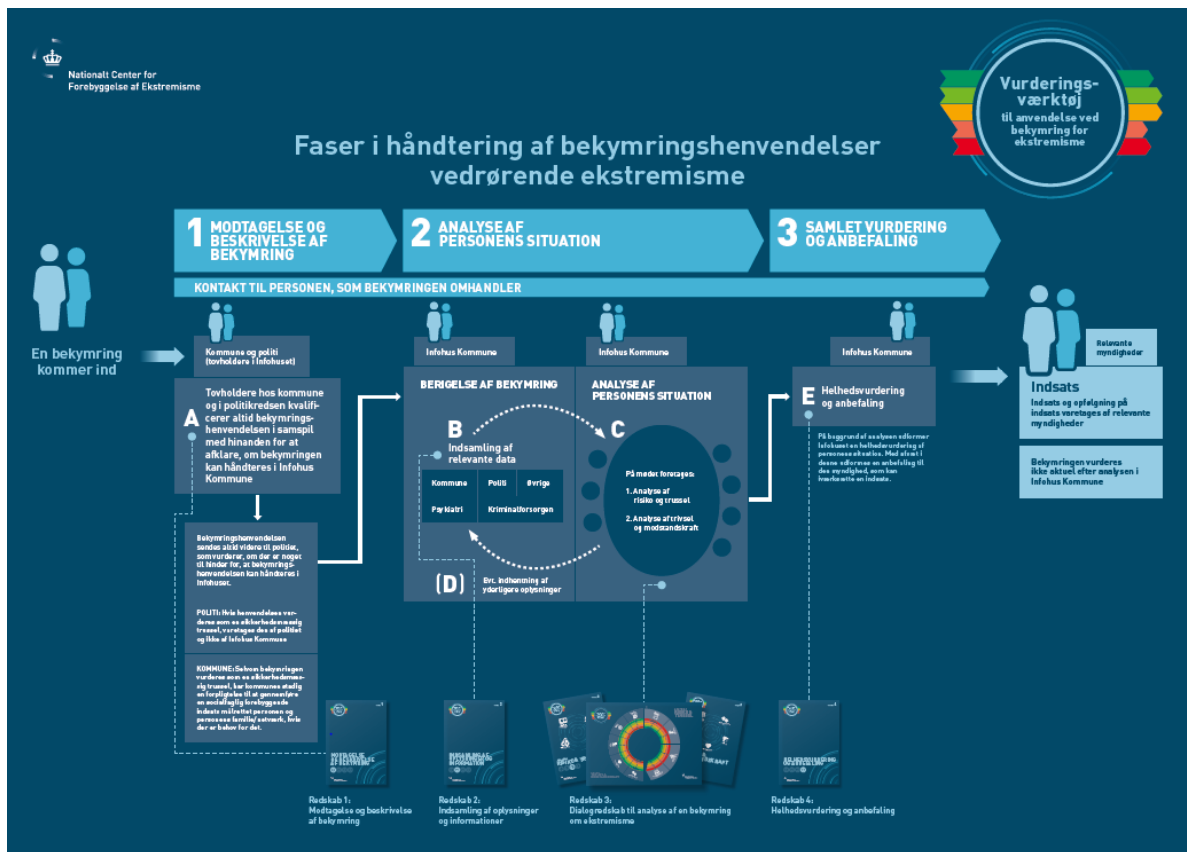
Nationalt Center for Forebyggelse af Ekstremisme

Vurderings-værktøj til anvendelse ved bekymring for ekstremisme

Faser i håndtering af bekymringshenvendelser vedrørende ekstremisme

1 MODTAGELSE OG BESKRIVELSE AF BEKYMRING

2 ANALYSE AF PERSONENS SITUATION

3 SAMLET VURDERING OG ANBEFALING

KONTAKT TIL PERSONEN, SOM BEKYMRINGEN OMHANDLER

En bekymring kommer ind

Kommune og politi (tovholdere i Infohuset)

A

Tovholdere hos kommune og i politikredsen kvalificerer altid bekymringshenvendelsen i samspil med hinanden for at afklare, om bekymringen kan håndteres i Infohus Kommune

Bekymringshenvendelsen sendes altid videre til politiet, som vurderer, om der er noget til hinder for, at bekymringshenvendelsen kan håndteres i Infohuset.

POLITI: Hvis henvendelsen vurderes som en sikkerhedsmæssig trussel, varetages den af politiet og ikke af Infohus Kommune

KOMMUNE: Selvom bekymringen vurderes som en sikkerhedsmæssig trussel, har kommunen stadig en forpligtelse til at gennemføre en socialfaglig forebyggende indsats målrettet personen og personens familie/netværk, hvis der er behov for det.

Infohus Kommune

BERIGELSE AF BEKYMRING

B

Indsamling af relevante data

| Kommune | Politi | Øvrige |
|---|---|---|
| Psykiatri | Kriminalforsorgen | |

(D)

Evt. indhentning af yderligere oplysninger

Infohus Kommune

ANALYSE AF PERSONENS SITUATION

C

På mødet foretages:

1. Analyse af risiko og trussel

2. Analyse af trivsel og modstandskraft

Infohus Kommune

E

Helhedsvurdering og anbefaling

På baggrund af analysen udformer Infohuset en helhedsvurdering af personens situation. Med afsæt i denne udformes en anbefaling til den myndighed, som kan iværksætte en indsats.

Relevante myndigheder

Indsats

Indsats og opfølgning på indsats varetages af relevante myndigheder

Bekymringen vurderes ikke aktuel efter analysen i Infohus Kommune

Redskab 1: Modtagelse og beskrivelse af bekymring

Redskab 2: Indsamling af oplysninger og informationer

Redskab 3: Dialogredskab til analyse af en bekymring om ekstremisme

Redskab 4: Helhedsvurdering og anbefaling